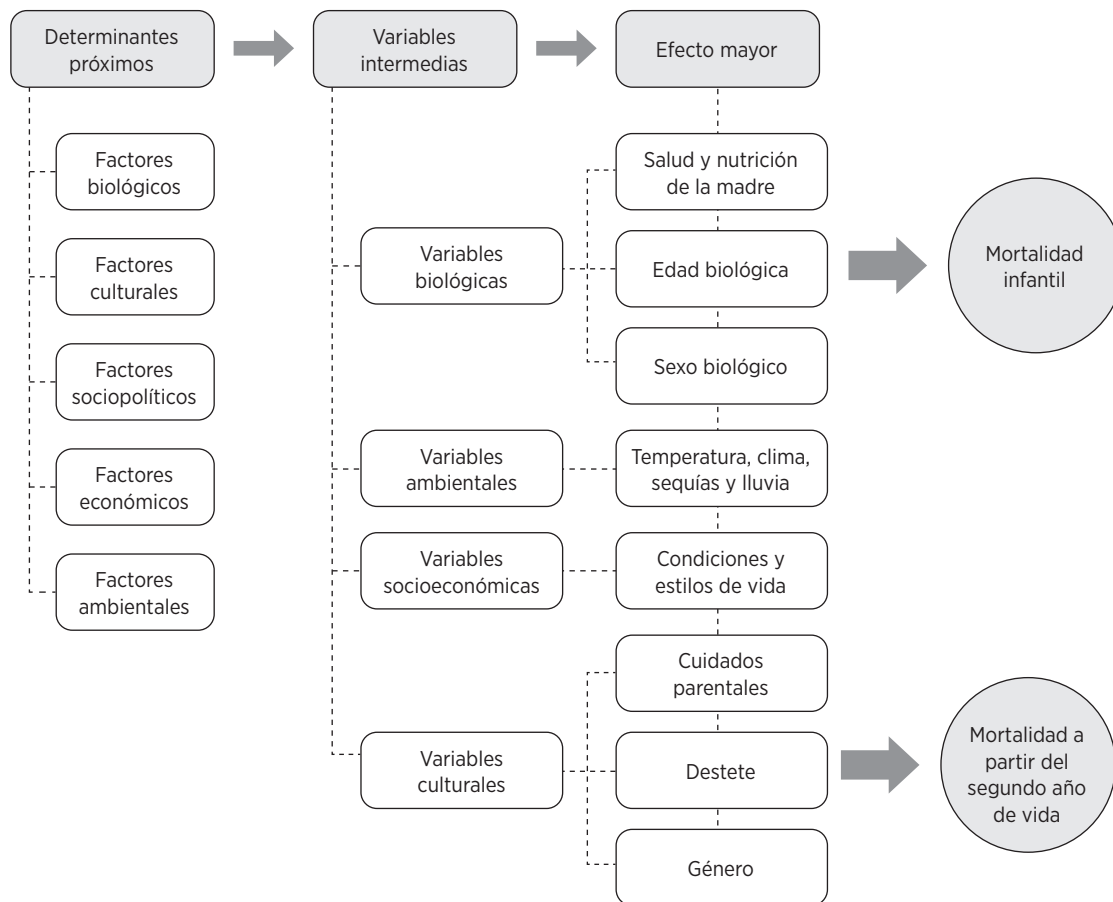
Determinantes próximos

Variables intermedias

Efecto mayor

Factores biológicos

Factores culturales

Factores sociopolíticos

Factores económicos

Factores ambientales

Variables biológicas

Salud y nutrición de la madre

Edad biológica

Sexo biológico

Mortalidad infantil

Variables ambientales

Temperatura, clima, sequías y lluvia

Variables socioeconómicas

Condiciones y estilos de vida

Variables culturales

Cuidados parentales

Destete

Género

Mortalidad a partir del segundo año de vida